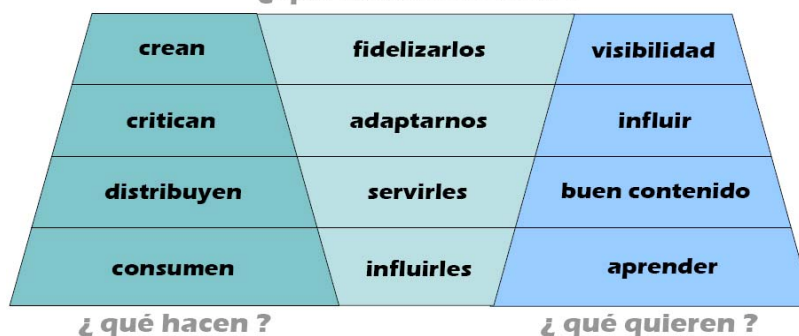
| crean | fidelizarlos | visibilidad |
|---|---|---|
| critican | adaptarnos | influir |
| distribuyen | servirles | buen contenido |
| consumen | influirles | aprender |

¿ qué hacen ?

¿ qué quieren ?